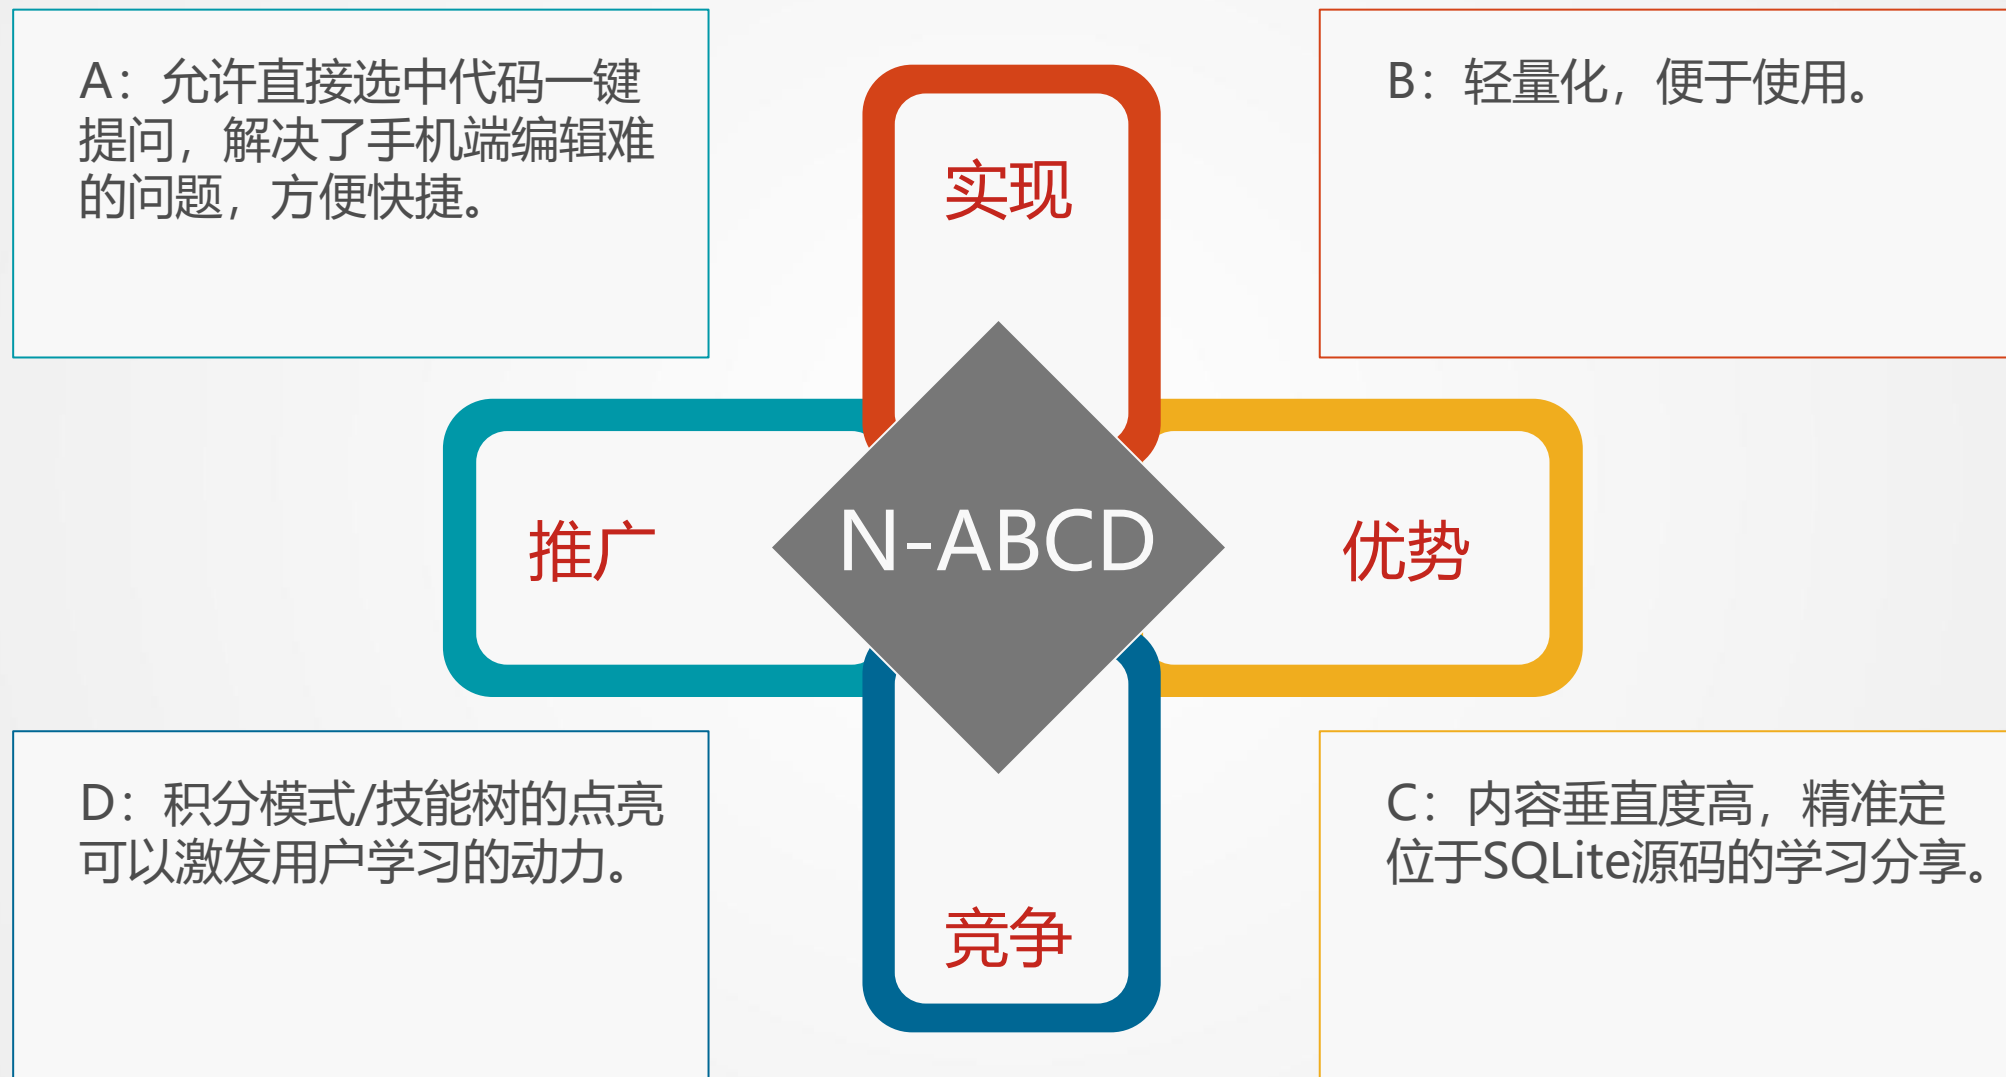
A：允许直接选中代码一键提问，解决了手机端编辑难的问题，方便快捷。

B：轻量化，便于使用。

实现

推广

N-ABCD

优势

竞争

D：积分模式/技能树的点亮可以激发用户学习的动力。

C：内容垂直度高，精准定位于SQLite源码的学习分享。